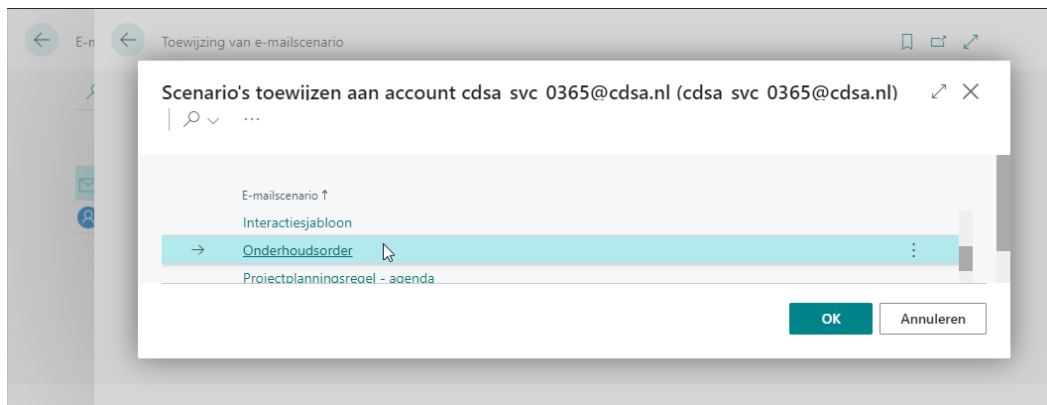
E-m

Toewijzing van e-mailscenario

Scenario's toewijzen aan account cdsa svc 0365@cdsa.nl (cdsa svc 0365@cdsa.nl)

...

E-mailscenario ↑

Interactiesjabloon

→ Onderhoudsorder

Projectplanningsregel - agenda

OK

Annuleren